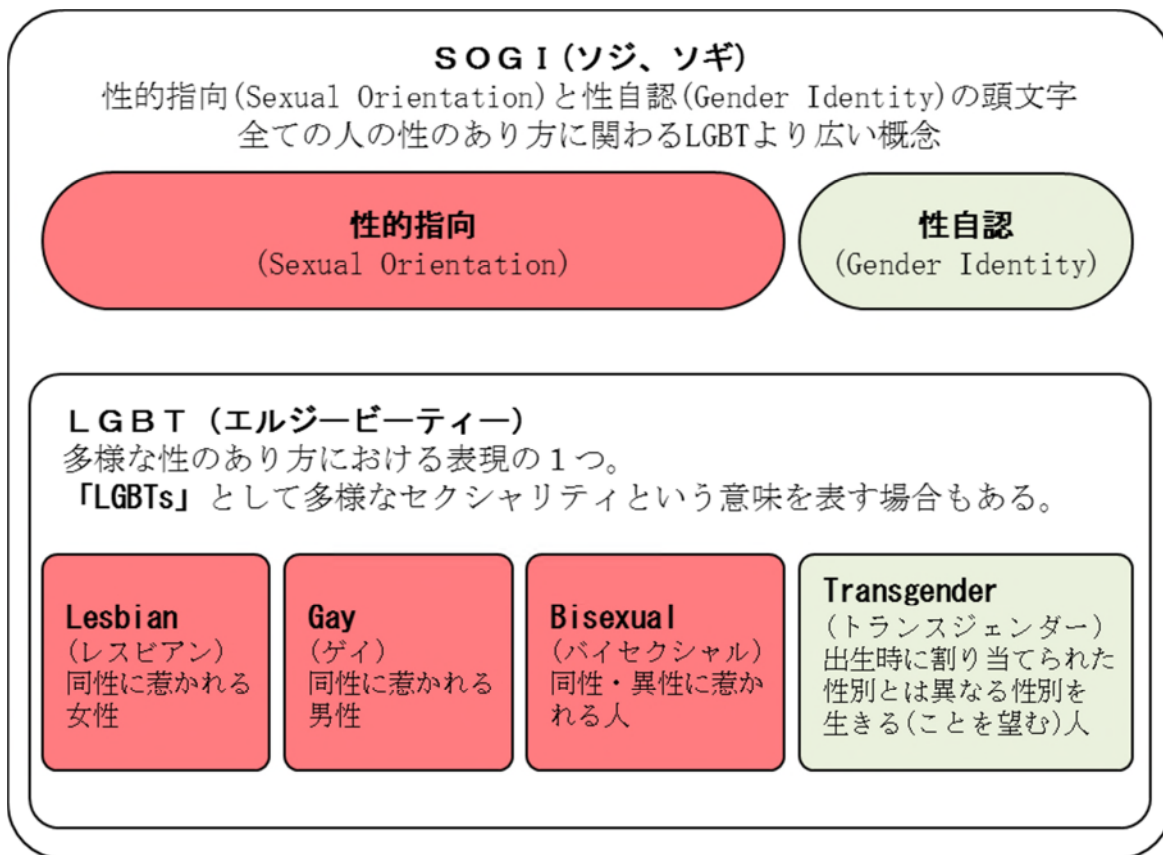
SOGI(ソジ、ソギ)
性的指向(Sexual Orientation)と性自認(Gender Identity)の頭文字
全ての人の性のあり方に関わるLGBTより広い概念

性的指向
(Sexual Orientation)

性自認
(Gender Identity)

LGBT(エルジービーティー)
多様な性のあり方における表現の1つ。
「LGBTs」として多様なセクシャリティという意味を表す場合もある。

Lesbian
(レスビアン)
同性に惹かれる女性

Gay
(ゲイ)
同性に惹かれる男性

Bisexual
(バイセクシャル)
同性・異性に惹かれる人

Transgender
(トランスジェンダー)
出生時に割り当てられた性別とは異なる性別を生きる(ことを望む)人